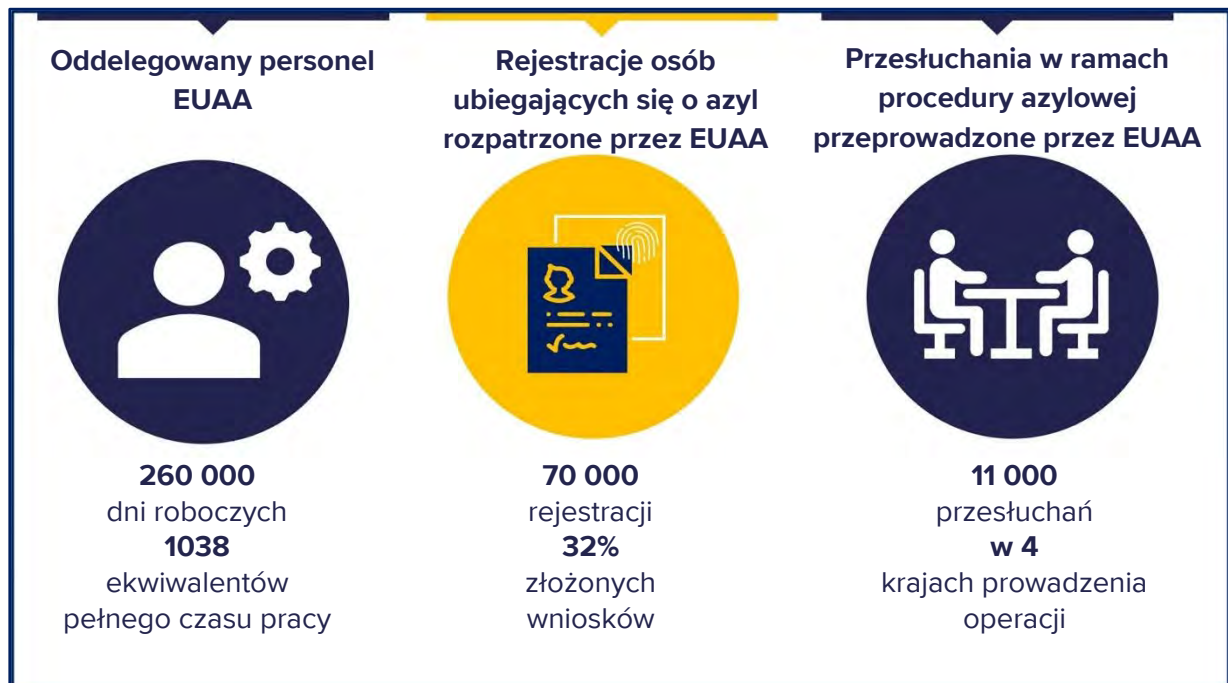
Oddelegowany personel EUAA

260 000
dni roboczych
1038
ekwiwalentów pełnego czasu pracy

Rejestracje osób ubiegających się o azyl rozpatrzone przez EUAA

70 000
rejestracji
32%
złożonych wniosków

Przesłuchania w ramach procedury azylowej przeprowadzone przez EUAA

11 000
przesłuchań
w 4
krajach prowadzenia operacji